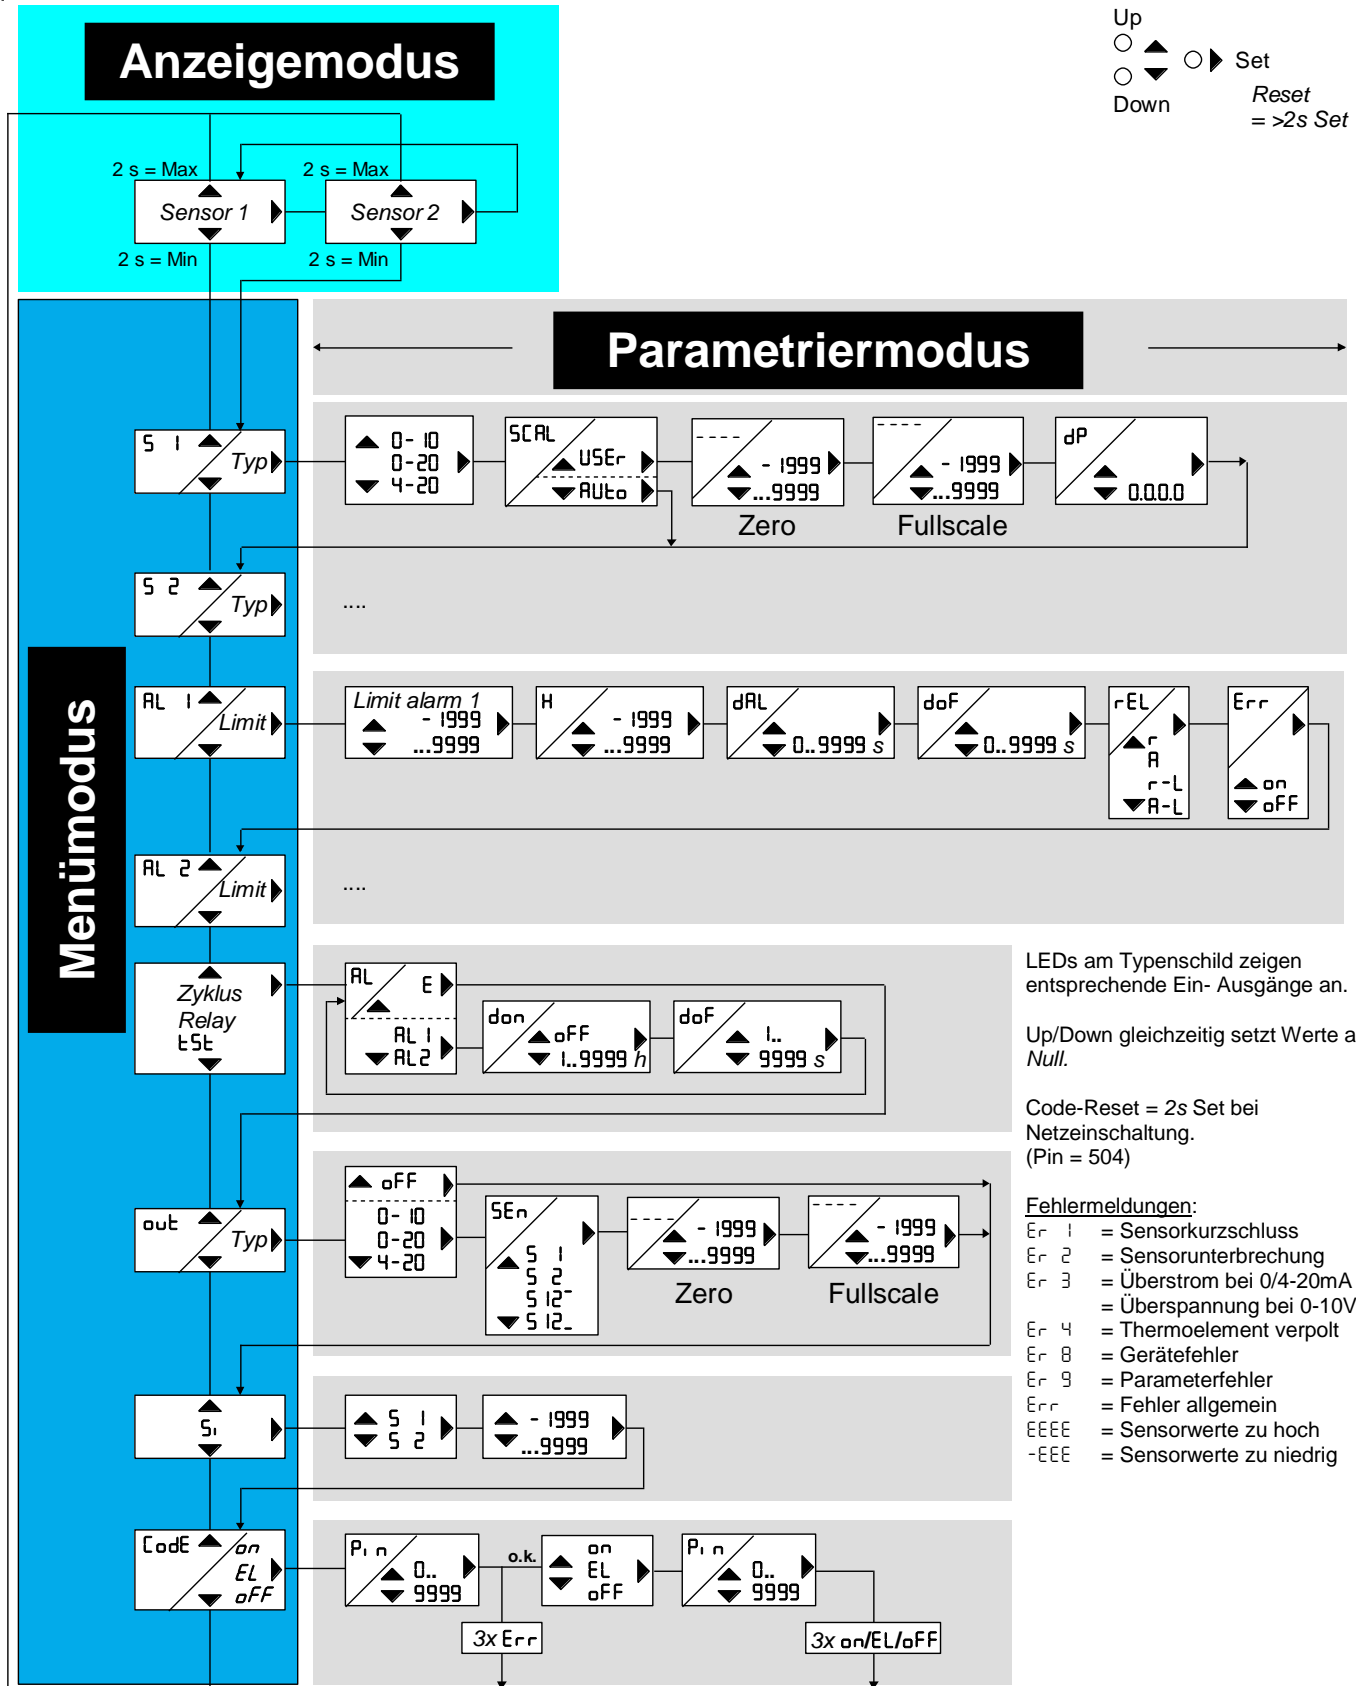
Anzeigemodus

Up
Down
Set
Reset = >2s Set

2 s = Max
2 s = Max
Sensor 1
Sensor 2
2 s = Min
2 s = Min

Parametriermodus

Menümodus

S 1 Typ
0-10
0-20
4-20
SCAL
USEr
AUto
----
-1999
...9999
Zero
----
-1999
...9999
Fullscale
dP
0.0.0.0

S 2 Typ
....

AL 1 Limit
Limit alarm 1
-1999
...9999
H
-1999
...9999
dAL
0..9999 s
doF
0..9999 s
rEL
r
A
r-L
A-L
Err
on
oFF

AL 2 Limit
....

Zyklus Relay tSt
AL
E
AL 1
AL 2
don
oFF
1..9999 h
doF
1..
9999 s

LEDs am Typenschild zeigen entsprechende Ein- Ausgänge an.

Up/Down gleichzeitig setzt Werte a Null.

Code-Reset = 2s Set bei Netzeinschaltung.
(Pin = 504)

out Typ
oFF
0-10
0-20
4-20
SEn
S 1
S 2
S 12¯
S 12_
----
-1999
...9999
Zero
----
-1999
...9999
Fullscale

Fehlermeldungen:
Er 1 = Sensorkurzschluss
Er 2 = Sensorunterbrechung
Er 3 = Überstrom bei 0/4-20mA
= Überspannung bei 0-10V
Er 4 = Thermoelement verpolt
Er 8 = Gerätefehler
Er 9 = Parameterfehler
Err = Fehler allgemein
EEEE = Sensorwerte zu hoch
-EEE = Sensorwerte zu niedrig

Si
S 1
S 2
-1999
...9999

CodE
on
EL
oFF
Pin
0..
9999
o.k.
on
EL
oFF
Pin
0..
9999
3x Err
3x on/EL/oFF